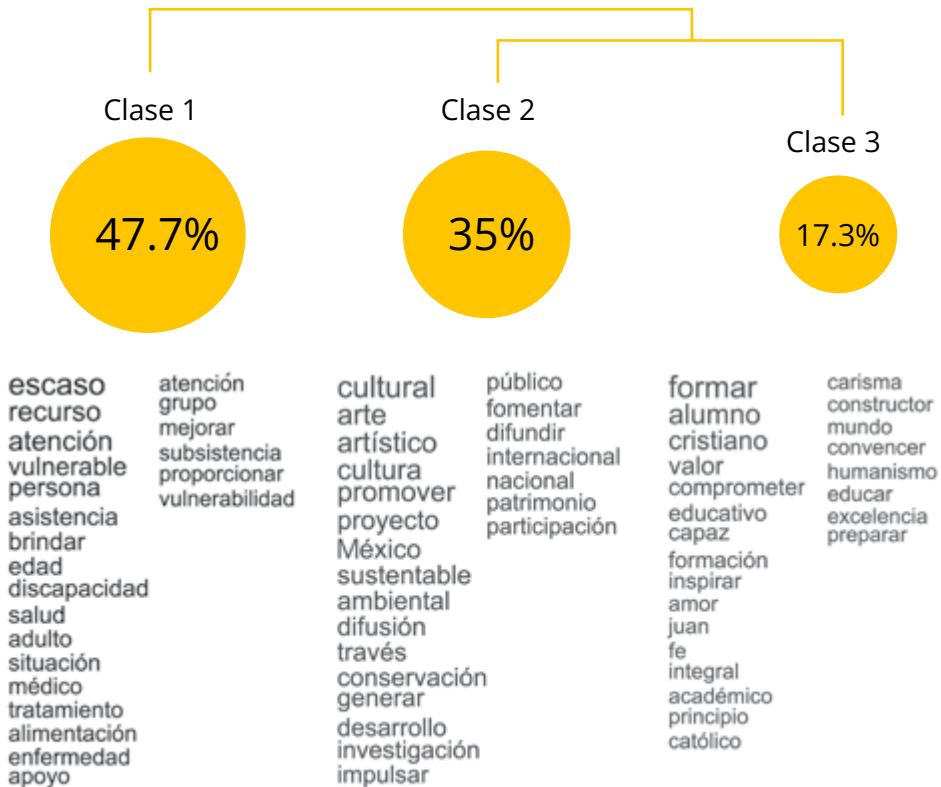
Clase 1

47.7%

escaso
recurso
atención
vulnerable
persona
asistencia
brindar
edad
discapacidad
salud
adulto
situación
médico
tratamiento
alimentación
enfermedad
apoyo

atención
grupo
mejorar
subsistencia
proporcionar
vulnerabilidad

Clase 2

35%

cultural
arte
artístico
cultura
promover
proyecto
México
sustentable
ambiental
difusión
través
conservación
generar
desarrollo
investigación
impulsar

público
fomentar
difundir
internacional
nacional
patrimonio
participación

Clase 3

17.3%

formar
alumno
cristiano
valor
comprometer
educativo
capaz
formación
inspirar
amor
juan
fe
integral
académico
principio
católico

carisma
constructor
mundo
convencer
humanismo
educar
excelencia
preparar